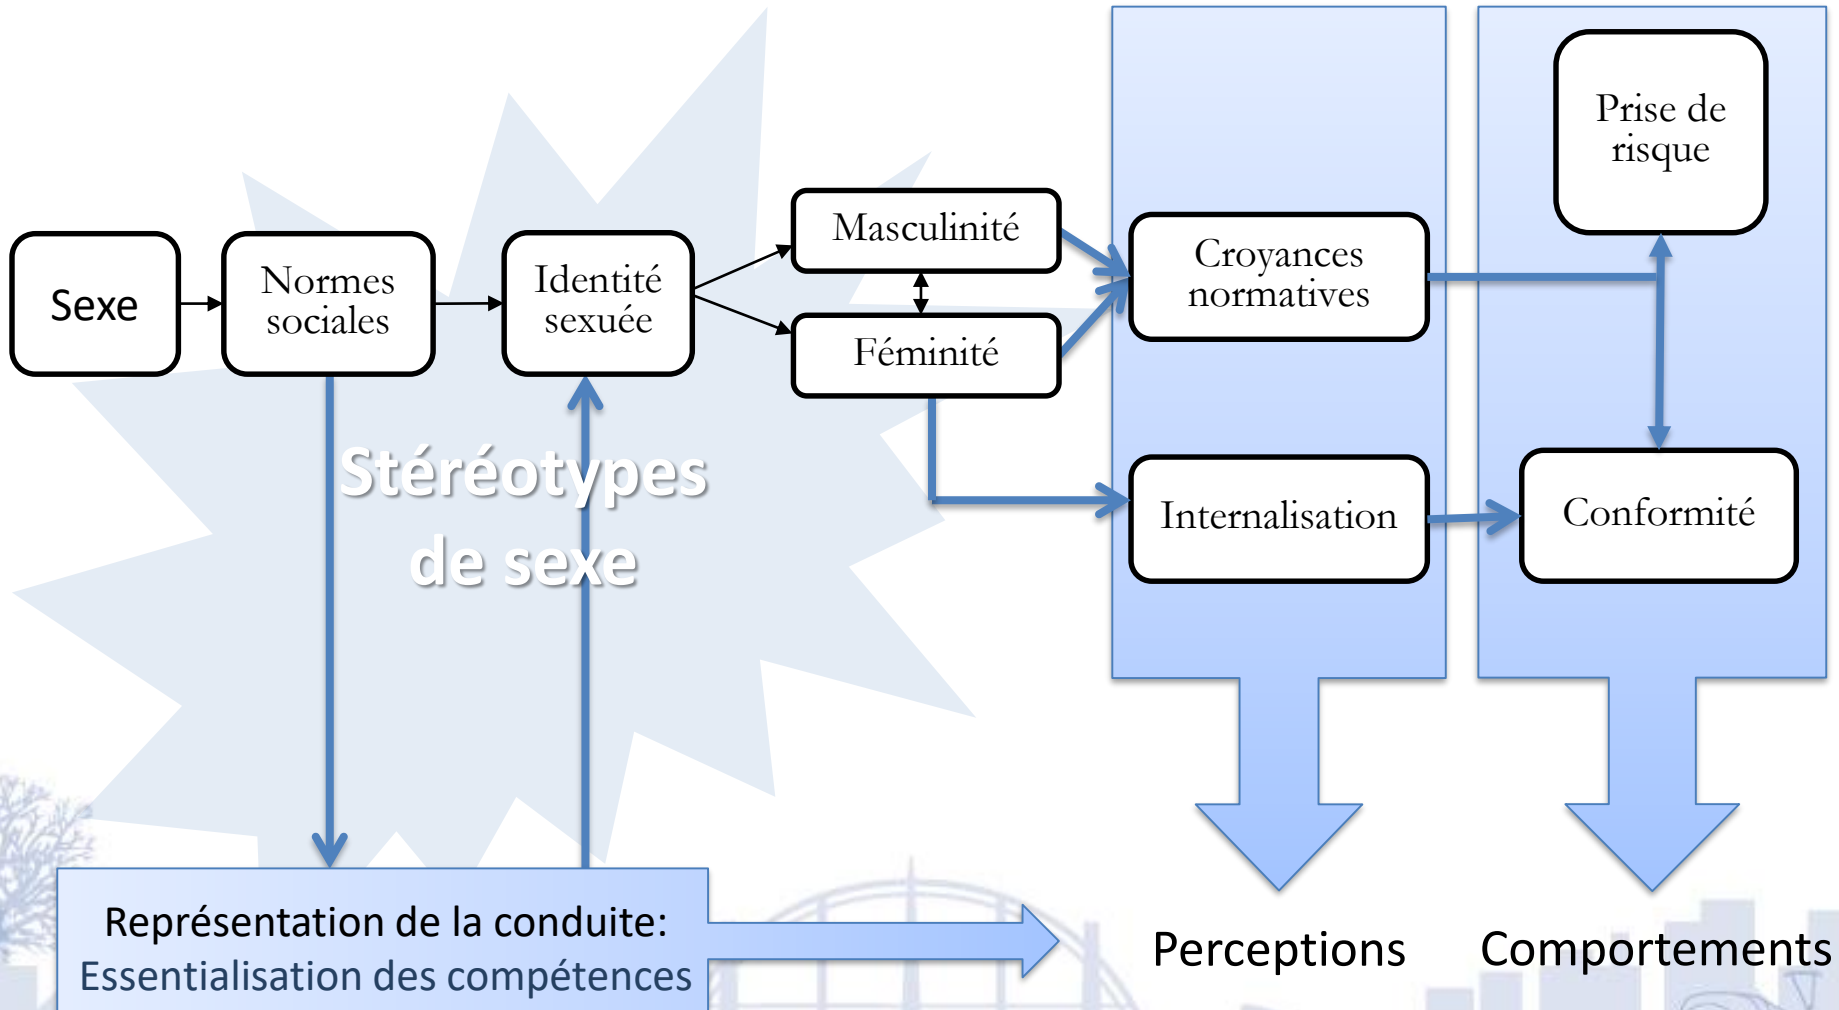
Sexe

Normes sociales

Identité sexuée

Masculinité

Féminité

Croyances normatives

Prise de risque

Internalisation

Conformité

Stéréotypes de sexe

Représentation de la conduite:
Essentialisation des compétences

Perceptions

Comportements